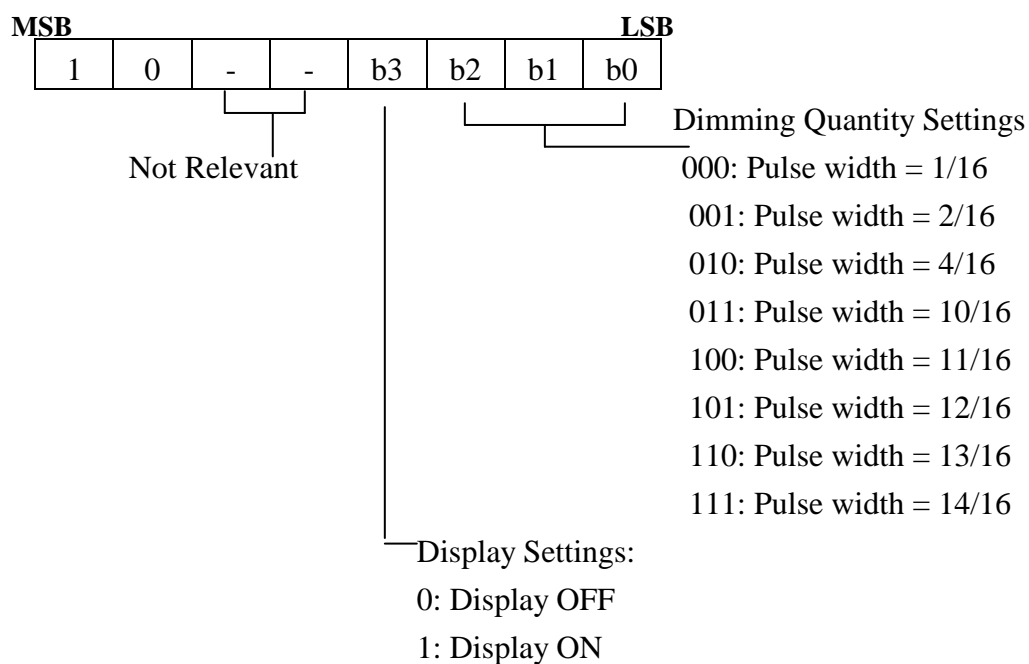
MSB LSB

| 1 | 0 | - | - | b3 | b2 | b1 | b0 |
|---|---|---|---|---|---|---|---|

Dimming Quantity Settings

Not Relevant

000: Pulse width = 1/16
001: Pulse width = 2/16
010: Pulse width = 4/16
011: Pulse width = 10/16
100: Pulse width = 11/16
101: Pulse width = 12/16
110: Pulse width = 13/16
111: Pulse width = 14/16

Display Settings:
0: Display OFF
1: Display ON